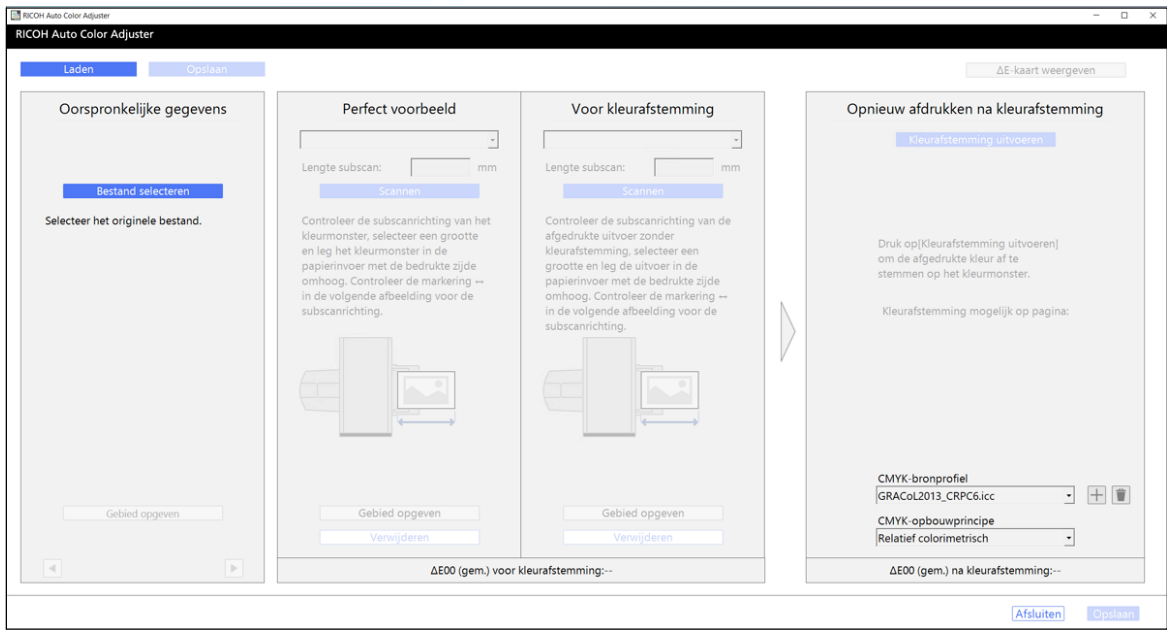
RICOH Auto Color Adjuster

RICOH Auto Color Adjuster

Laden

Opslaan

ΔE-kaart weergeven

Oorspronkelijke gegevens

Bestand selecteren

Selecteer het originele bestand.

Gebied opgeven

Perfect voorbeeld

Lengte subscan: mm

Scannen

Controleer de subscanrichting van het kleurmonster, selecteer een grootte en leg het kleurmonster in de papierinvoer met de bedrukte zijde omhoog. Controleer de markering ↔ in de volgende afbeelding voor de subscanrichting.

Gebied opgeven

Verwijderen

Voor kleurafstemming

Lengte subscan: mm

Scannen

Controleer de subscanrichting van de afgedrukte uitvoer zonder kleurafstemming, selecteer een grootte en leg de uitvoer in de papierinvoer met de bedrukte zijde omhoog. Controleer de markering ↔ in de volgende afbeelding voor de subscanrichting.

Gebied opgeven

Verwijderen

ΔE00 (gem.) voor kleurafstemming:--

Opnieuw afdrukken na kleurafstemming

Kleurafstemming uitvoeren

Druk op[Kleurafstemming uitvoeren] om de afgedrukte kleur af te stemmen op het kleurmonster.

Kleurafstemming mogelijk op pagina:

CMYK-bronprofiel

GRACoL2013_CRPC6.icc

CMYK-opbouwprincipe

Relatief colorimetrisch

ΔE00 (gem.) na kleurafstemming:--

Afsluiten

Opslaan